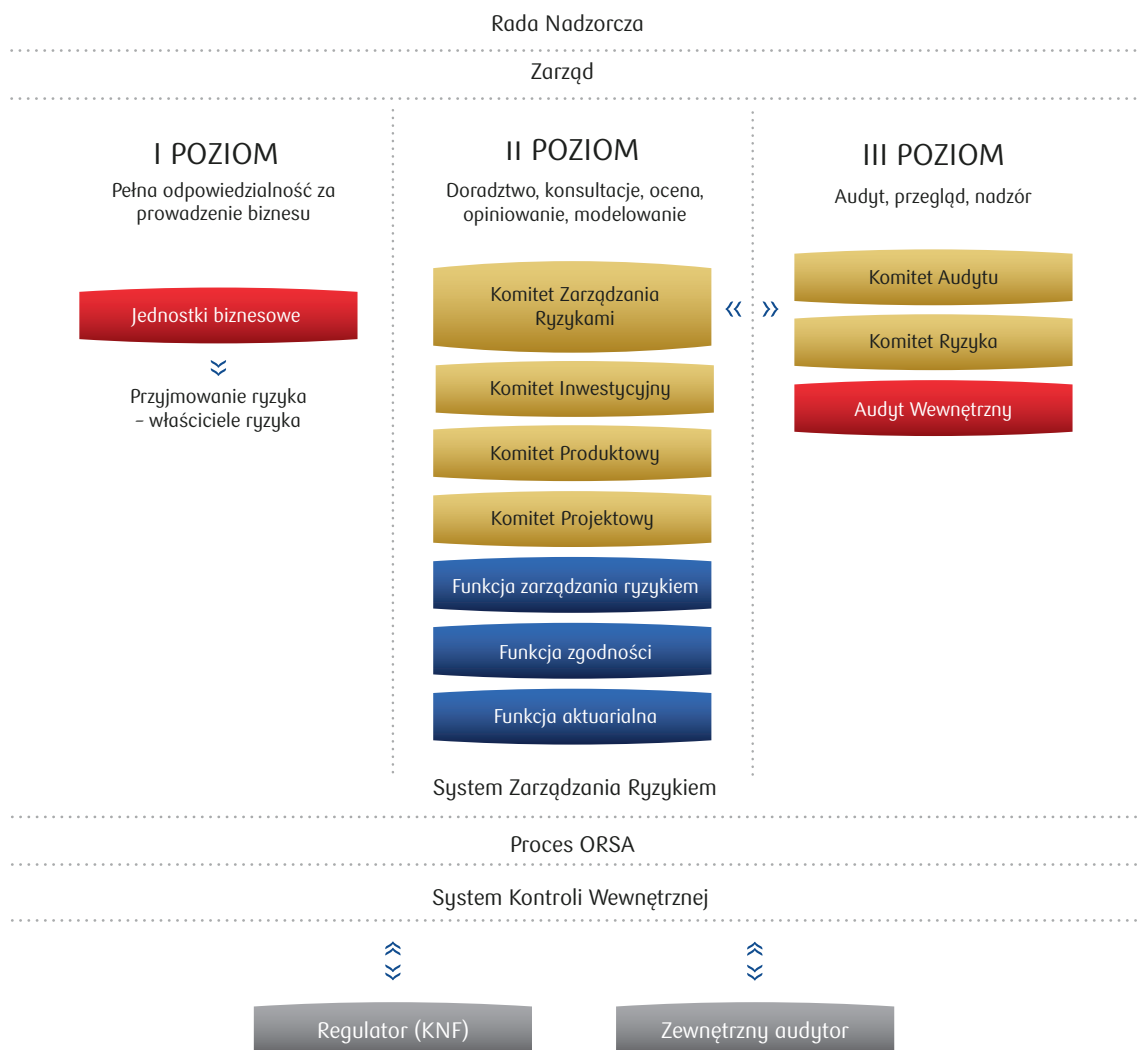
Rada Nadzorcza

Zarząd

I POZIOM

Pełna odpowiedzialność za prowadzenie biznesu

Jednostki biznesowe

Przyjmowanie ryzyka – właściciele ryzyka

II POZIOM

Doradztwo, konsultacje, ocena, opiniowanie, modelowanie

Komitet Zarządzania Ryzykami

Komitet Inwestycyjny

Komitet Produktowy

Komitet Projektowy

Funkcja zarządzania ryzykiem

Funkcja zgodności

Funkcja aktuarialna

III POZIOM

Audyt, przegląd, nadzór

Komitet Audytu

Komitet Ryzyka

Audyt Wewnętrzny

System Zarządzania Ryzykiem

Proces ORSA

System Kontroli Wewnętrznej

Regulator (KNF)

Zewnętrzny audytor